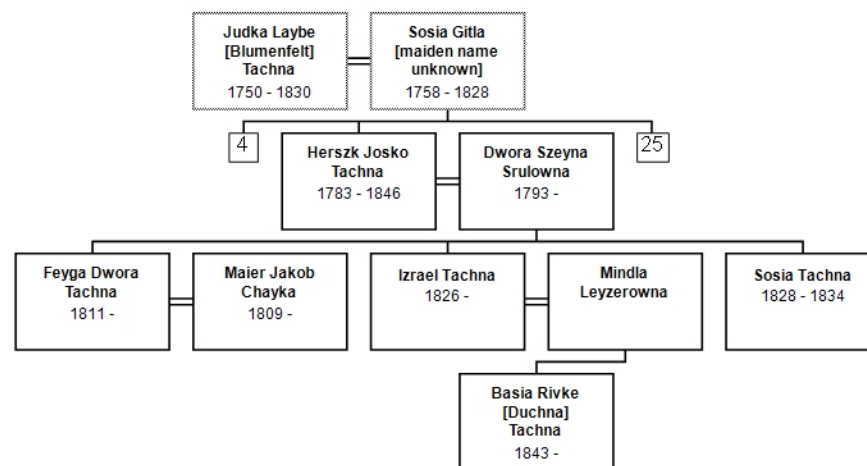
Judka Laybe [Blumenfelt] Tachna
1750 - 1830

Sosia Gitla [maiden name unknown]
1758 - 1828

4

Herszk Josko Tachna
1783 - 1846

Dwora Szeyna Srulowna
1793 -

25

Feyga Dwora Tachna
1811 -

Maier Jakob Chayka
1809 -

Izrael Tachna
1826 -

Mindla Leyzerowna

Sosia Tachna
1828 - 1834

Basia Rivke [Duchna] Tachna
1843 -